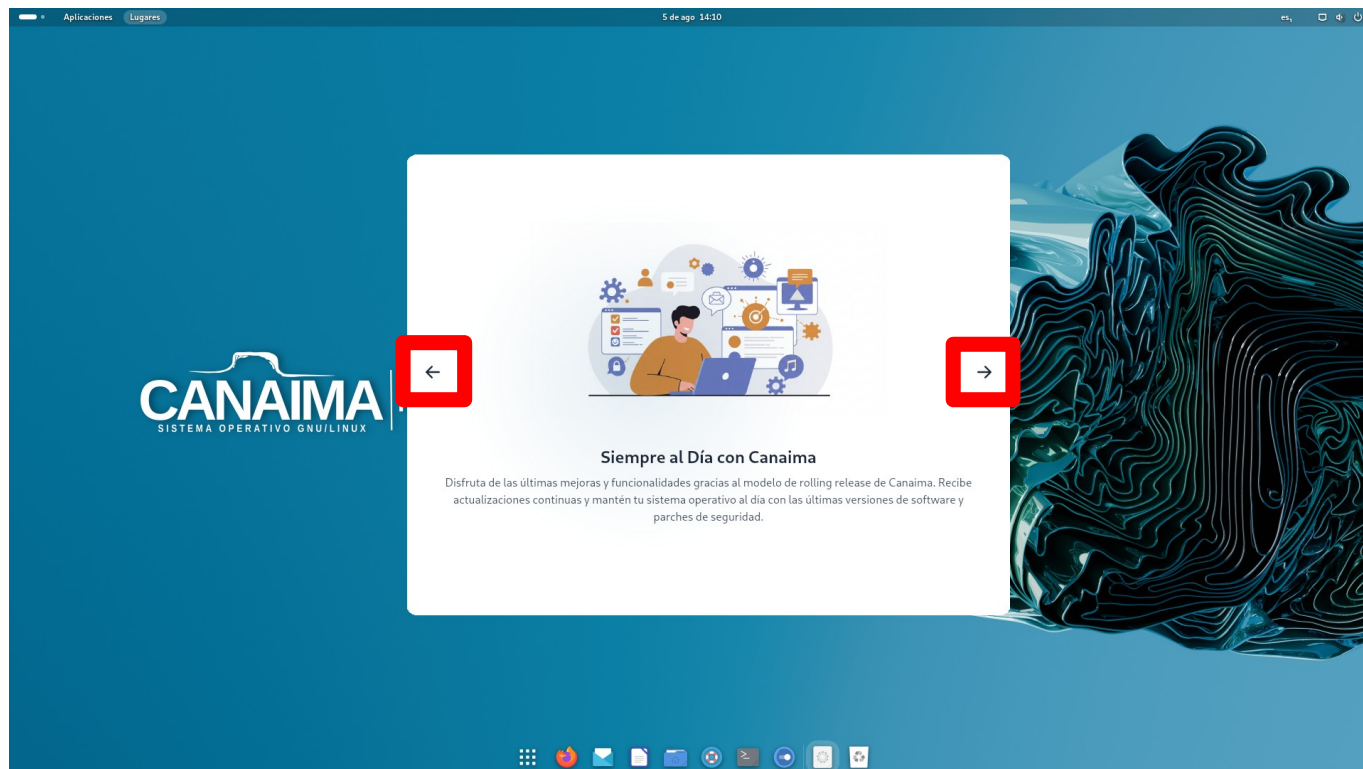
Aplicaciones Lugares 5 de ago 14:10 es

CANAIMA
SISTEMA OPERATIVO GNU/LINUX

←

→

Siempre al Día con Canaima

Disfruta de las últimas mejoras y funcionalidades gracias al modelo de rolling release de Canaima. Recibe actualizaciones continuas y mantén tu sistema operativo al día con las últimas versiones de software y parches de seguridad.